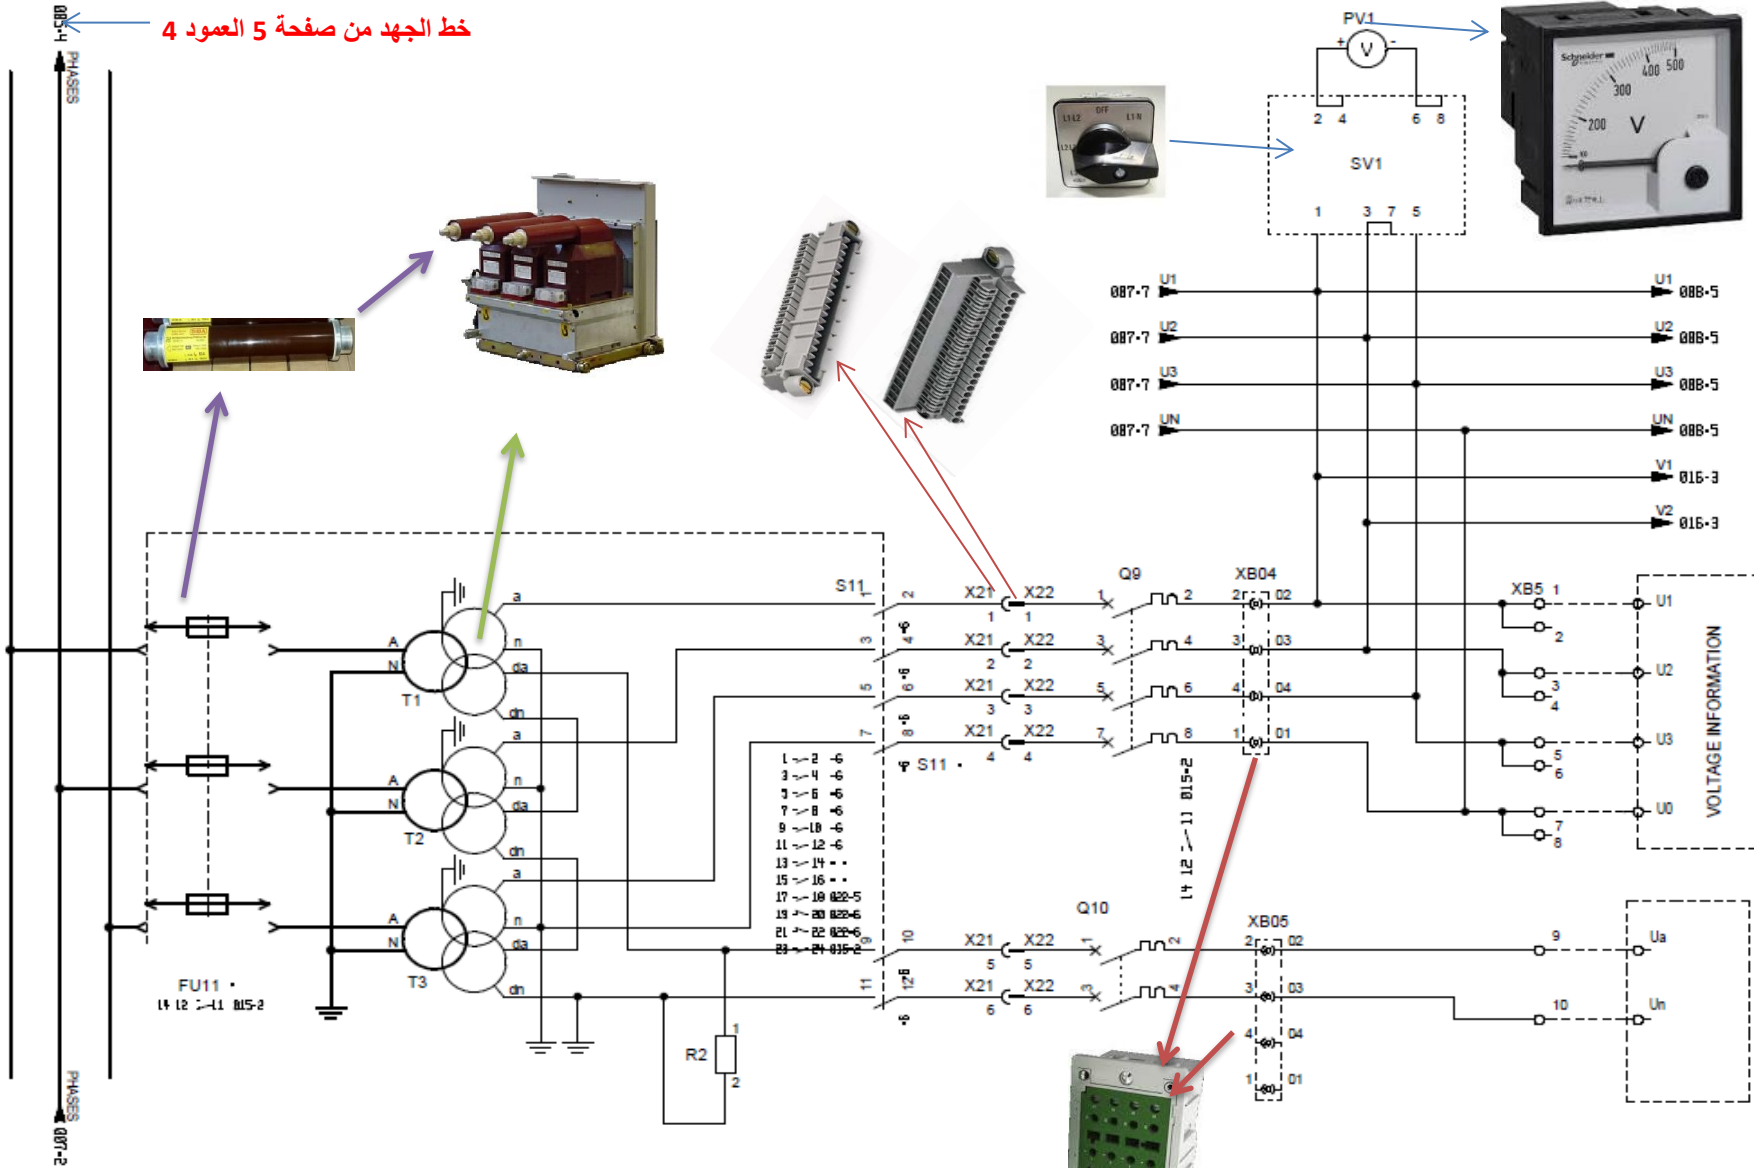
005-4
خط الجهد من صفحة 5 العمود 4
PHASES
PV1
+ V -
2 4 6 8
SV1
1 3 7 5
Schneider
200 300 400 500
V
OFF
L1L2 L1N
007-7 U1
007-7 U2
007-7 U3
007-7 UN
U1 008-5
U2 008-5
U3 008-5
UN 008-5
V1 016-3
V2 016-3
S11
a
n
da
dn
A
N
T1
T2
T3
X21 X22
1 1
2 2
3 3
4 4
5 5
6 6
Q9
XB04
02
03
04
01
XB5 1
2
3
4
5
6
7
8
U1
U2
U3
U0
VOLTAGE INFORMATION
S11
1 2 -6
3 4 -6
5 6 -6
7 8 -6
9 10 -6
11 12 -6
13 14
15 16
17 18 022-5
19 20 022-5
21 22 022-6
23 24 015-2
14 12 11 015-2
FU11
14 12 11 015-2
Q10
XB05
02
03
04
01
9
10
Ua
Un
R2
1
2
PHASES
007-2